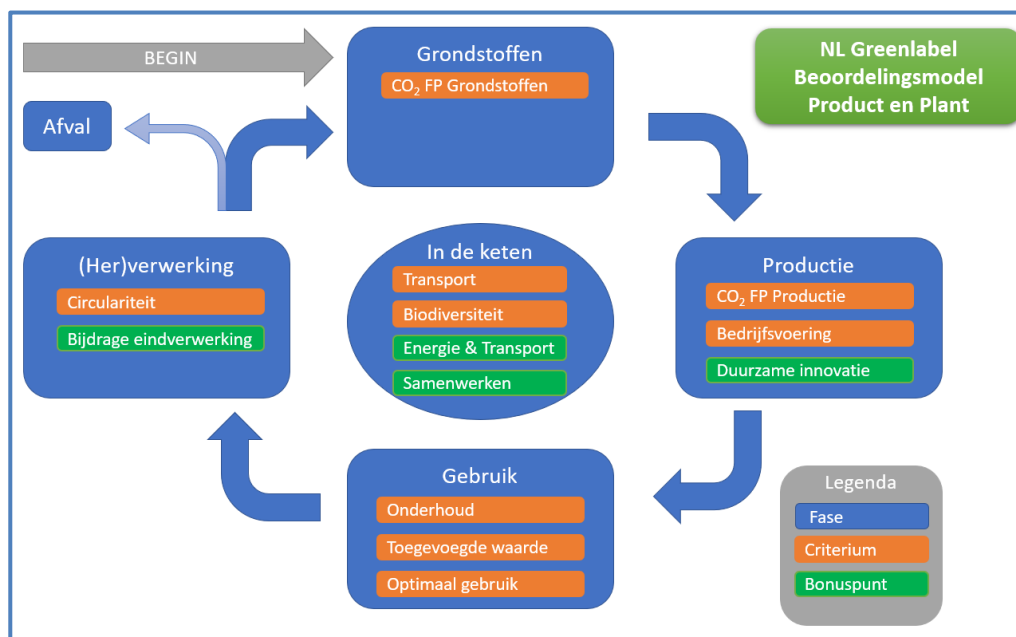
BEGIN

Grondstoffen

$CO_2$ FP Grondstoffen

NL Greenlabel Beoordelingsmodel Product en Plant

Afval

(Her)verwerking

Circulariteit

Bijdrage eindverwerking

In de keten

Transport

Biodiversiteit

Energie & Transport

Samenwerken

Productie

$CO_2$ FP Productie

Bedrijfsvoering

Duurzame innovatie

Gebruik

Onderhoud

Toegevoegde waarde

Optimaal gebruik

Legenda

Fase

Criterium

Bonuspunt